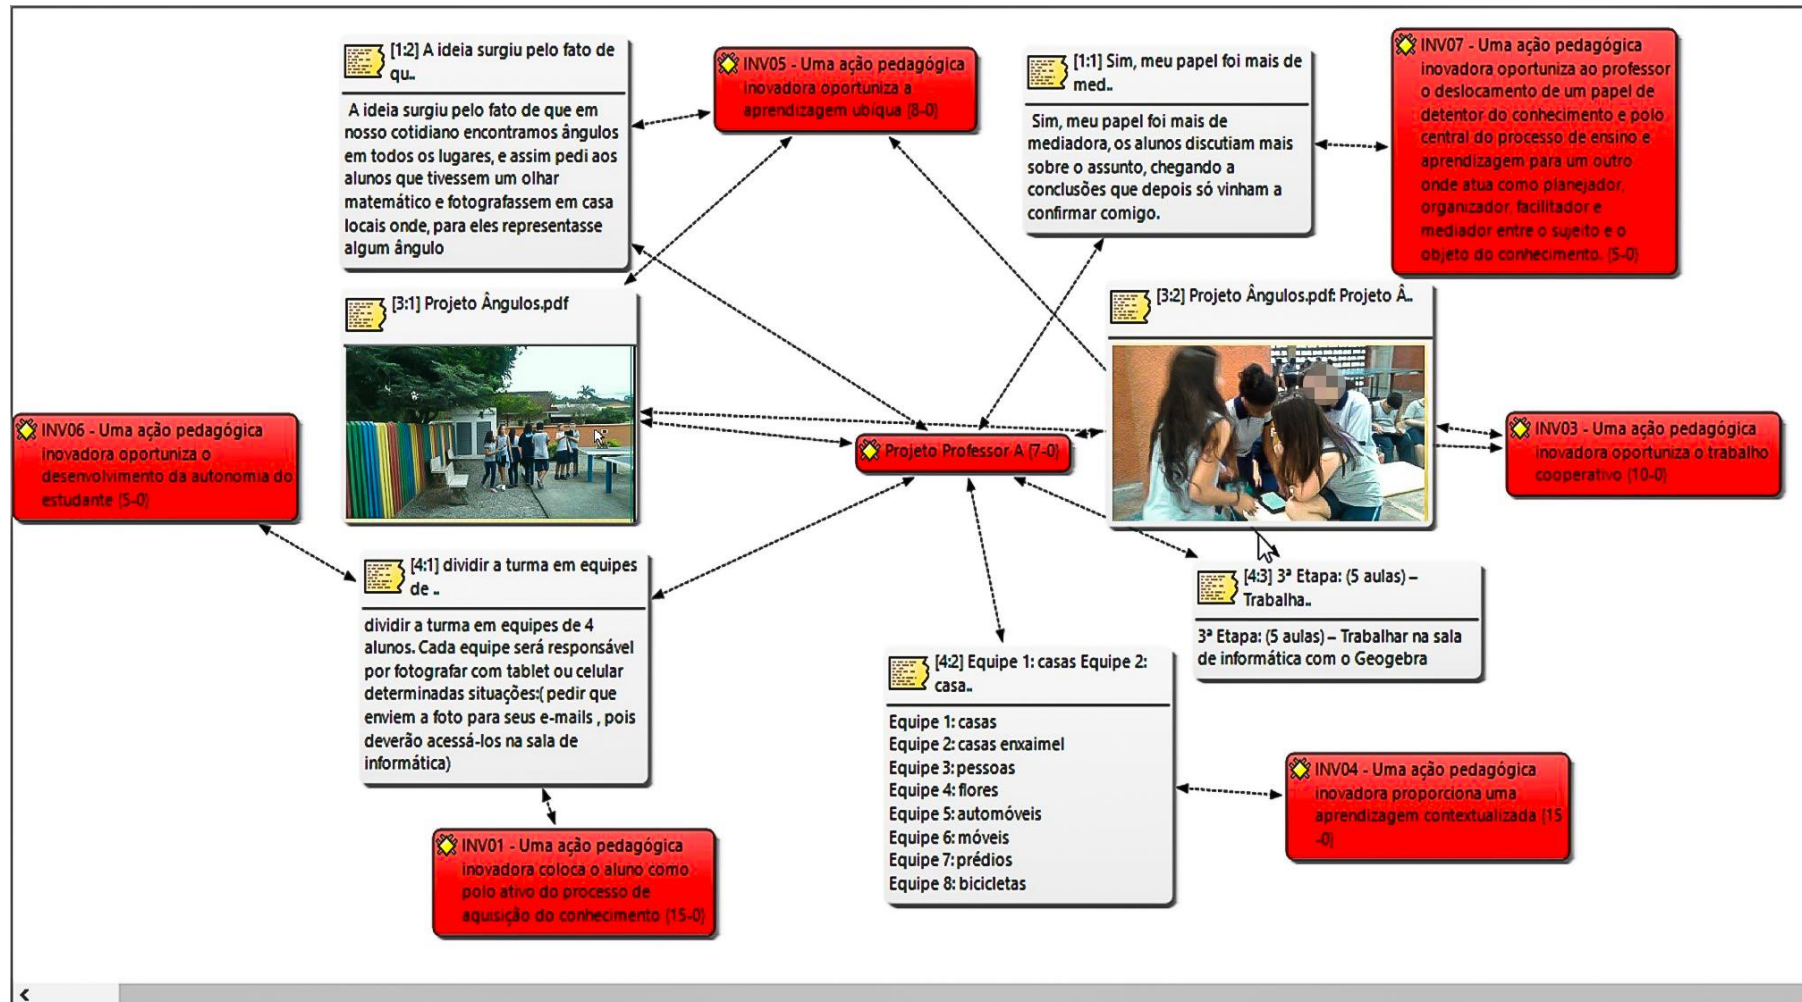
[1:2] A ideia surgiu pelo fato de qu..

A ideia surgiu pelo fato de que em nosso cotidiano encontramos ângulos em todos os lugares, e assim pedi aos alunos que tivessem um olhar matemático e fotografassem em casa locais onde, para eles representasse algum ângulo

INV05 - Uma ação pedagógica inovadora oportuniza a aprendizagem ubíqua {8-0}

[1:1] Sim, meu papel foi mais de med..

Sim, meu papel foi mais de mediadora, os alunos discutiam mais sobre o assunto, chegando a conclusões que depois só vinham a confirmar comigo.

INV07 - Uma ação pedagógica inovadora oportuniza ao professor o deslocamento de um papel de detentor do conhecimento e polo central do processo de ensino e aprendizagem para um outro onde atua como planejador, organizador, facilitador e mediador entre o sujeito e o objeto do conhecimento. {5-0}

[3:1] Projeto Ângulos.pdf

[3:2] Projeto Ângulos.pdf: Projeto Â..

INV06 - Uma ação pedagógica inovadora oportuniza o desenvolvimento da autonomia do estudante {5-0}

Projeto Professor A {7-0}

INV03 - Uma ação pedagógica inovadora oportuniza o trabalho cooperativo {10-0}

[4:1] dividir a turma em equipes de ..

dividir a turma em equipes de 4 alunos. Cada equipe será responsável por fotografar com tablet ou celular determinadas situações:( pedir que enviem a foto para seus e-mails , pois deverão acessá-los na sala de informática)

[4:3] 3ª Etapa: (5 aulas) – Trabalha..

3ª Etapa: (5 aulas) – Trabalhar na sala de informática com o Geogebra

[4:2] Equipe 1: casas Equipe 2: casa..

Equipe 1: casas
Equipe 2: casas enxaimel
Equipe 3: pessoas
Equipe 4: flores
Equipe 5: automóveis
Equipe 6: móveis
Equipe 7: prédios
Equipe 8: bicicletas

INV04 - Uma ação pedagógica inovadora proporciona uma aprendizagem contextualizada {15-0}

INV01 - Uma ação pedagógica inovadora coloca o aluno como polo ativo do processo de aquisição do conhecimento {15-0}

<